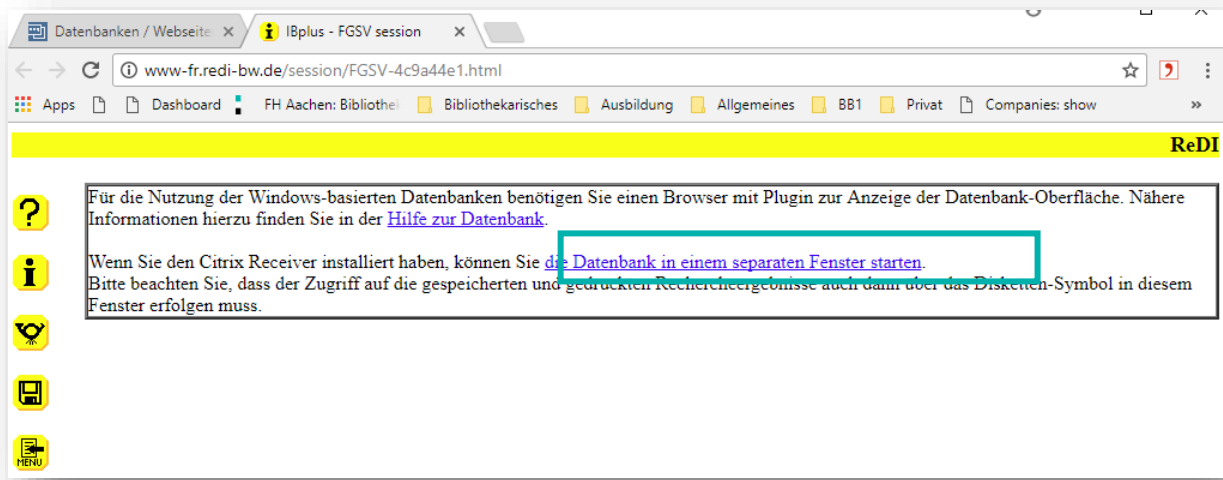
Datenbanken / Webseite ×
IBplus - FGSV session ×

www-fr.redi-bw.de/session/FGSV-4c9a44e1.html

Apps Dashboard FH Aachen: Bibliothel Bibliothekarisches Ausbildung Allgemeines BB1 Privat Companies: show »

ReDI

Für die Nutzung der Windows-basierten Datenbanken benötigen Sie einen Browser mit Plugin zur Anzeige der Datenbank-Oberfläche. Nähere Informationen hierzu finden Sie in der Hilfe zur Datenbank.

Wenn Sie den Citrix Receiver installiert haben, können Sie die Datenbank in einem separaten Fenster starten.
Bitte beachten Sie, dass der Zugriff auf die gespeicherten und gedruckten Rechercheergebnisse auch dann über das Disketten-Symbol in diesem Fenster erfolgen muss.

MENU